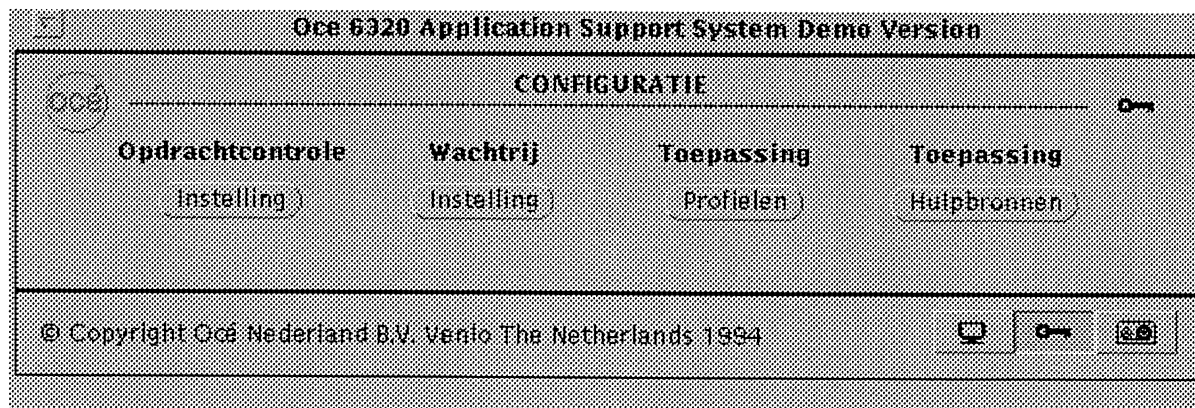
Oce 6320 Application Support System Demo Version

Océ

CONFIGURATIE

Opdrachtcontrole
Instelling

Wachtrij
Instelling

Toepassing
Profielen

Toepassing
Hulpbronnen

© Copyright Océ Nederland B.V. Venlo The Netherlands 1994